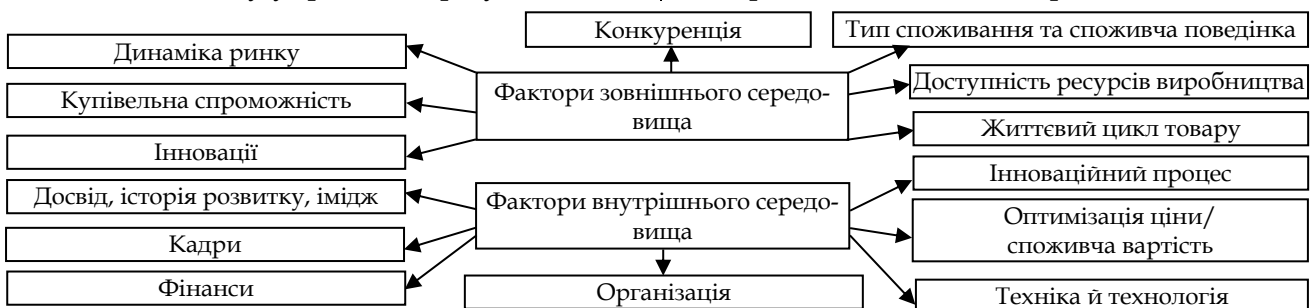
Конкуренція

Тип споживання та споживча поведінка

Динаміка ринку

Фактори зовнішнього середовища

Доступність ресурсів виробництва

Купівельна спроможність

Життєвий цикл товару

Інновації

Інноваційний процес

Досвід, історія розвитку, імідж

Фактори внутрішнього середовища

Оптимізація ціни/споживча вартість

Кадри

Фінанси

Організація

Техніка й технологія